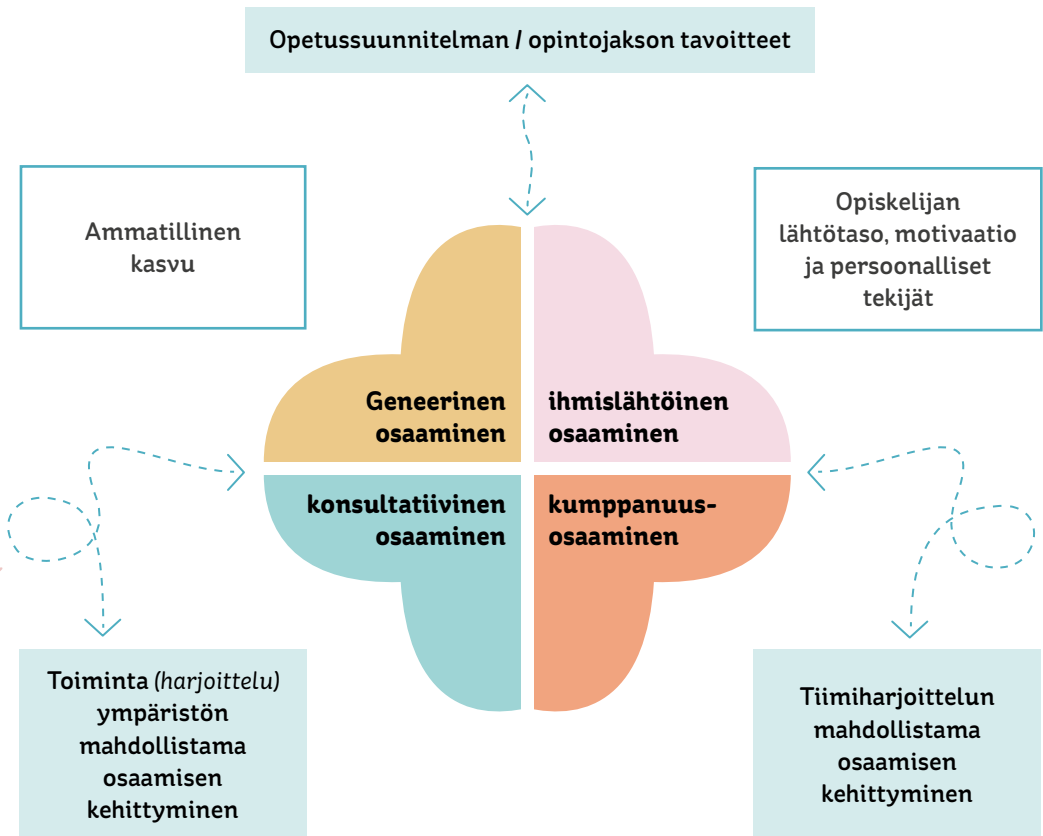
Opetussuunnitelman / opintojakson tavoitteet

Ammatillinen kasvu

Opiskelijan lähtötaso, motivaatio ja persoonalliset tekijät

Geneerinen osaaminen

ihmislähtöinen osaaminen

konsultatiivinen osaaminen

kumppanuusosaaminen

Toiminta *(harjoittelu)* ympäristön mahdollistama osaamisen kehittyminen

Tiimiharjoittelun mahdollistama osaamisen kehittyminen